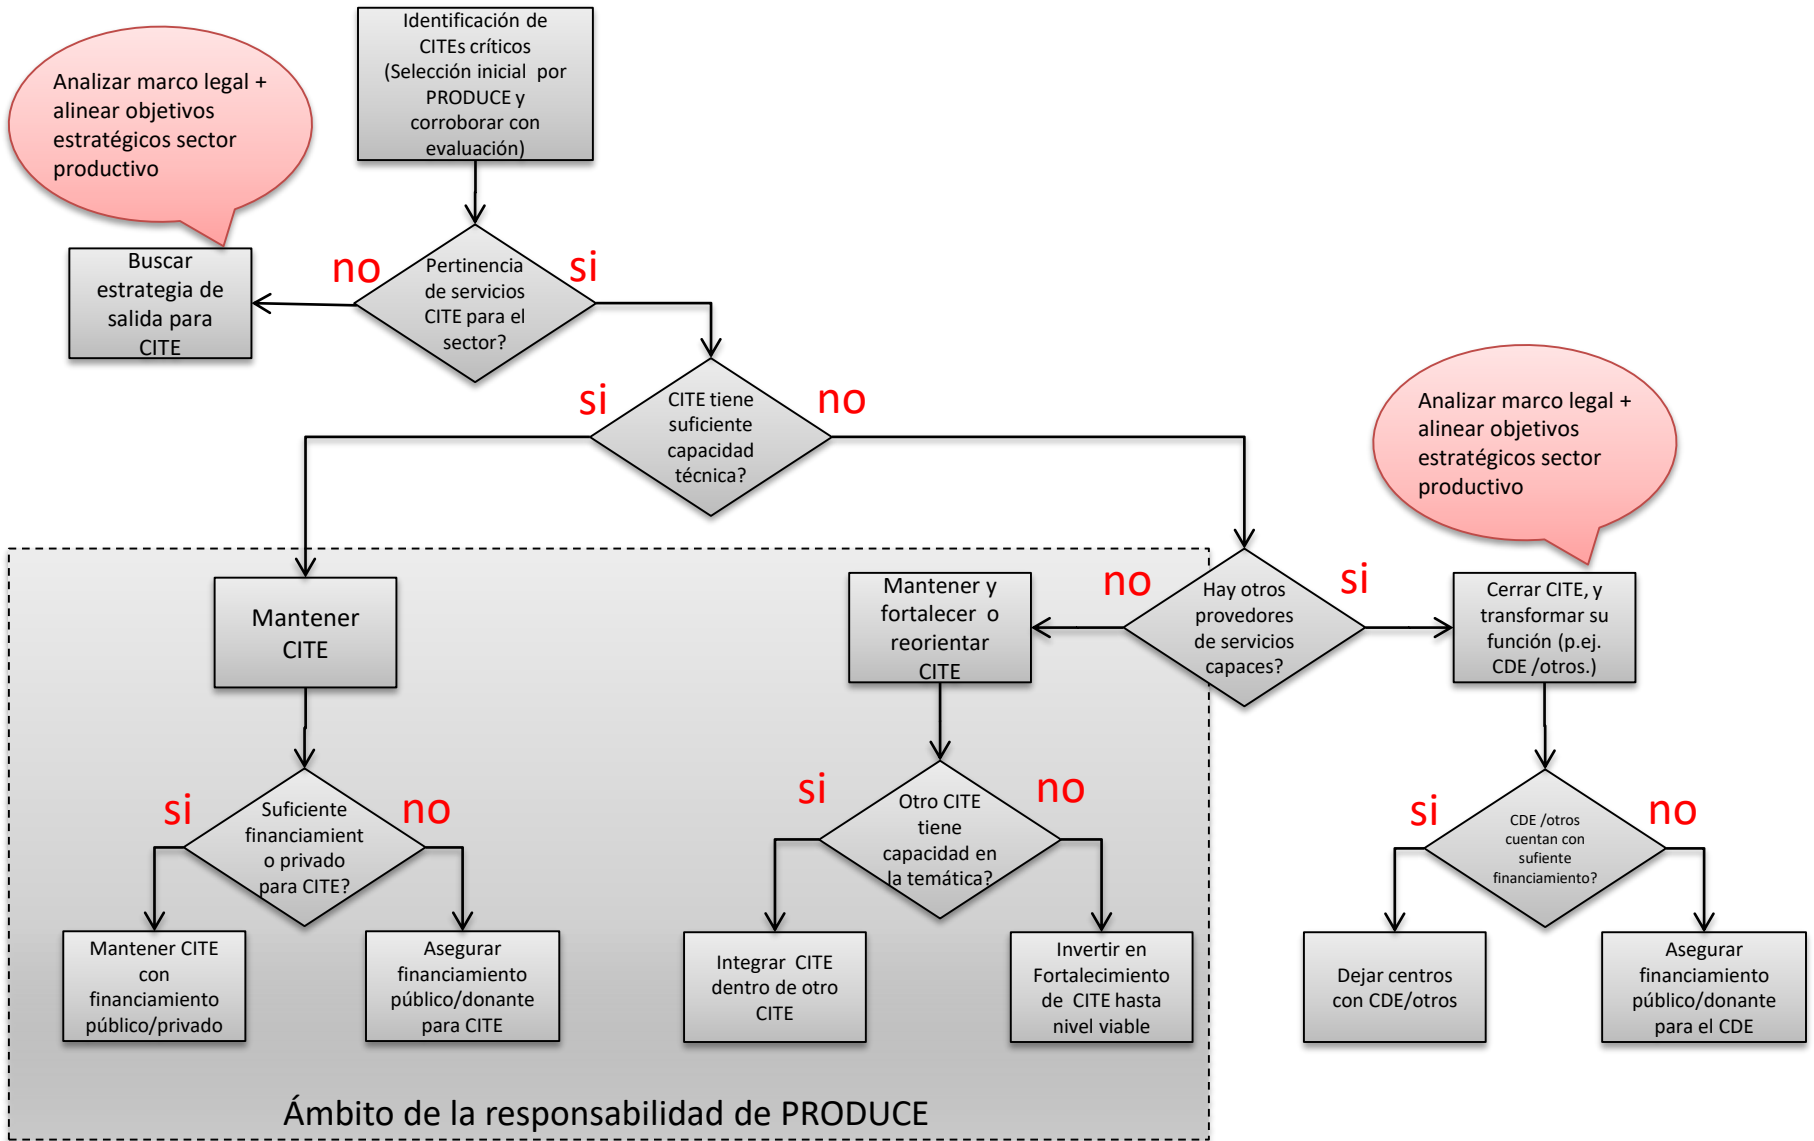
Identificación de CITEs críticos (Selección inicial por PRODUCE y corroborar con evaluación)

Analizar marco legal + alinear objetivos estratégicos sector productivo

no

Pertinencia de servicios CITE para el sector?

si

Buscar estrategia de salida para CITE

si

CITE tiene suficiente capacidad técnica?

no

Analizar marco legal + alinear objetivos estratégicos sector productivo

Mantener CITE

Mantener y fortalecer o reorientar CITE

no

Hay otros provedores de servicios capaces?

si

Cerrar CITE, y transformar su función (p.ej. CDE /otros.)

si

Suficiente financiamiento privado para CITE?

no

si

Otro CITE tiene capacidad en la temática?

no

si

CDE /otros cuentan con sufiente financiamiento?

no

Mantener CITE con financiamiento público/privado

Asegurar financiamiento público/donante para CITE

Integrar CITE dentro de otro CITE

Invertir en Fortalecimiento de CITE hasta nivel viable

Dejar centros con CDE/otros

Asegurar financiamiento público/donante para el CDE

Ámbito de la responsabilidad de PRODUCE